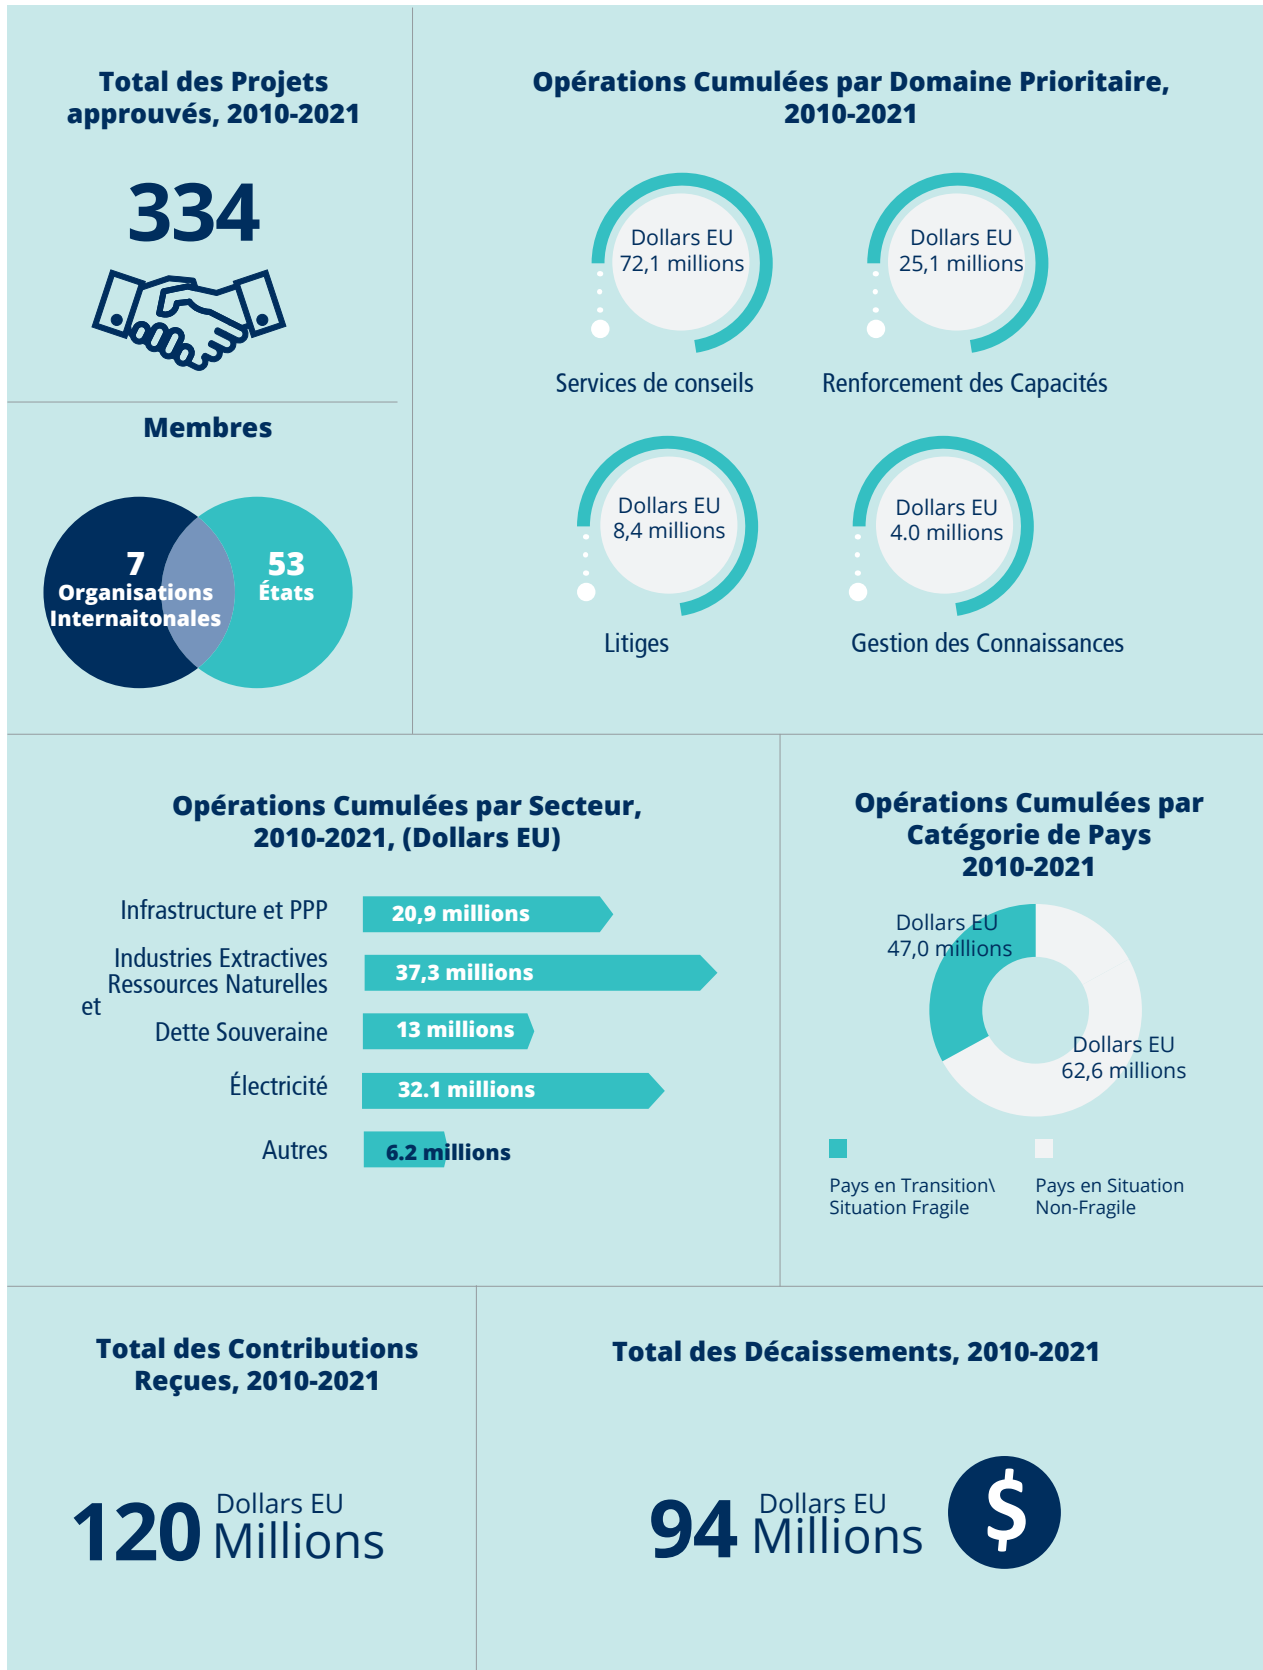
Total des Projets approuvés, 2010-2021

334

Membres

7 Organisations Internaitonales

53 États

Opérations Cumulées par Domaine Prioritaire, 2010-2021

Dollars EU 72,1 millions

Services de conseils

Dollars EU 25,1 millions

Renforcement des Capacités

Dollars EU 8,4 millions

Litiges

Dollars EU 4.0 millions

Gestion des Connaissances

Opérations Cumulées par Secteur, 2010-2021, (Dollars EU)

Infrastructure et PPP 20,9 millions

Industries Extractives et Ressources Naturelles 37,3 millions

Dette Souveraine 13 millions

Électricité 32.1 millions

Autres 6.2 millions

Opérations Cumulées par Catégorie de Pays 2010-2021

Dollars EU 47,0 millions

Dollars EU 62,6 millions

Pays en Transition\ Situation Fragile

Pays en Situation Non-Fragile

Total des Contributions Reçues, 2010-2021

120 Dollars EU Millions

Total des Décaissements, 2010-2021

94 Dollars EU Millions

$